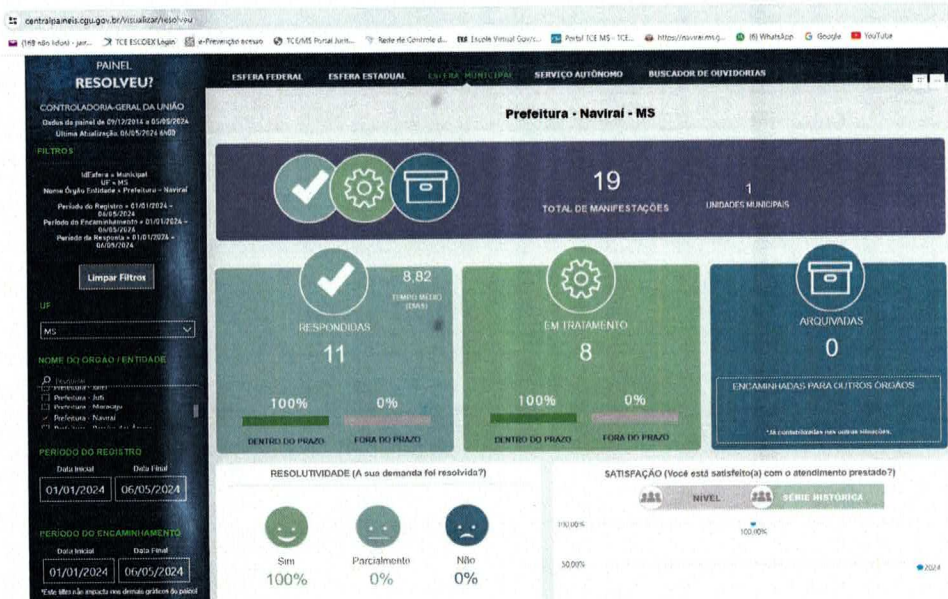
centralpaineis.cgu.gov.br/visualizar/resolveu

(168 não lidos) - jair... TCE ESLOEX Login e-Prevenção acesso TCE/MS Portal Juris... Rede de Controle d... Escola Virtual Gov/c... Portal TCE MS - TCE... https://navirai.ms.g... (6) WhatsApp Google YouTube

PAINEL
RESOLVEU?

CONTROLADORIA-GERAL DA UNIÃO
Dados do painel de 01/12/2014 a 05/05/2024
Última Atualização: 06/05/2024 6h03

FILTROS

IdEsfera = Municipal
UF = MS
Nome Órgão Entidade = Prefeitura - Naviraí

Período do Registro = 01/01/2024 - 06/05/2024
Período do Encaminhamento = 01/01/2024 - 06/05/2024
Período da Resposta = 01/01/2024 - 06/05/2024

Limpar Filtros

UF

MS

NOME DO ÓRGÃO / ENTIDADE

Pesquisar
Prefeitura - Jateí
Prefeitura - Juti
Prefeitura - Maracaju
Prefeitura - Naviraí
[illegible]

PERÍODO DO REGISTRO
Data Inicial Data Final
01/01/2024 06/05/2024

PERÍODO DO ENCAMINHAMENTO
Data Inicial Data Final
01/01/2024 06/05/2024
*Este filtro não impacta nos demais gráficos do painel

ESFERA FEDERAL ESFERA ESTADUAL ESFERA MUNICIPAL SERVIÇO AUTÔNOMO BUSCADOR DE OUVIDORIAS

Prefeitura - Naviraí - MS

19
TOTAL DE MANIFESTAÇÕES

1
UNIDADES MUNICIPAIS

8,82
TEMPO MÉDIO (DIAS)

RESPONDIDAS
11
100% 0%
DENTRO DO PRAZO FORA DO PRAZO

EM TRATAMENTO
8
100% 0%
DENTRO DO PRAZO FORA DO PRAZO

ARQUIVADAS
0
ENCAMINHADAS PARA OUTROS ÓRGÃOS
*Já contabilizadas nas outras situações.

RESOLUTIVIDADE (A sua demanda foi resolvida?)

Sim 100%
Parcialmente 0%
Não 0%

SATISFAÇÃO (Você está satisfeito(a) com o atendimento prestado?)

NÍVEL SÉRIE HISTÓRICA

100,00%
100,00%
50,00%
2024